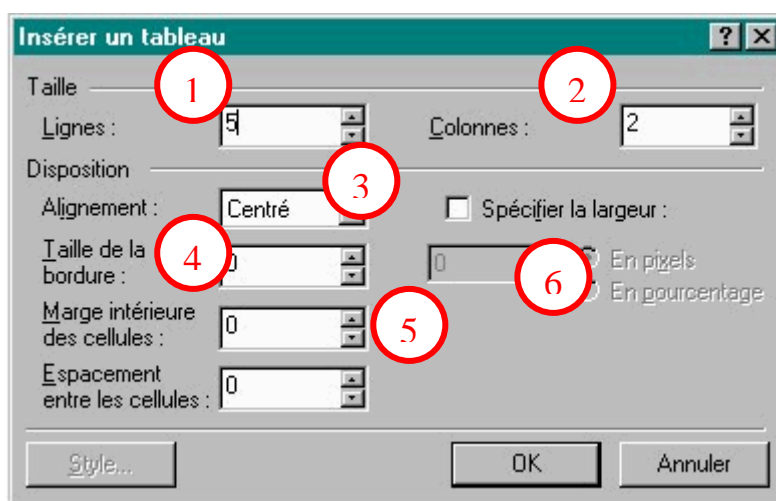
Insérer un tableau

?

Taille

1

2

Lignes : 5

Colonnes : 2

Disposition

3

Alignement : Centré

Spécifier la largeur :

4

Taille de la bordure : 0

0

6

En pixels

En pourcentage

Marge intérieure des cellules : 0

5

Espacement entre les cellules : 0

Style...

OK

Annuler